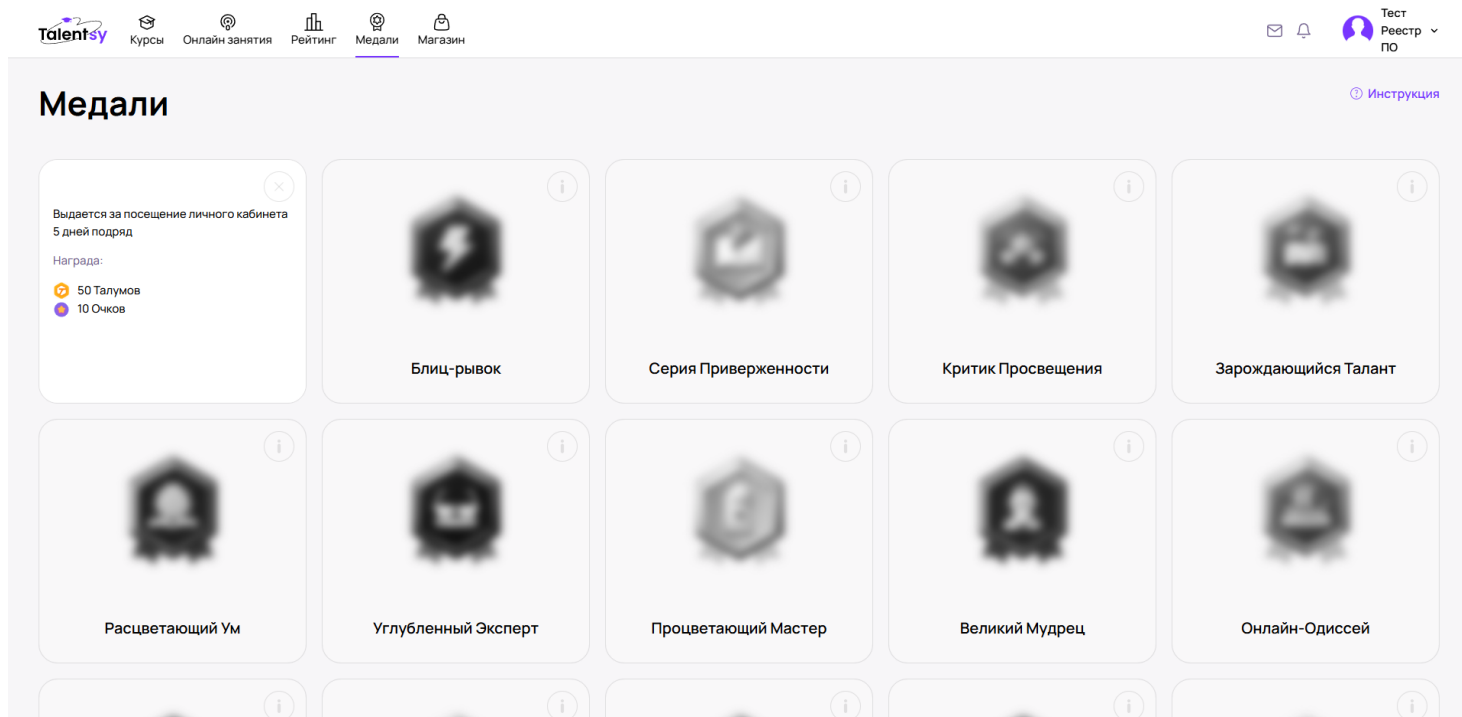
Talentsy Курсы Онлайн занятия Рейтинг Медали Магазин

Тест Реестр ПО

Медали

Инструкция

Выдается за посещение личного кабинета 5 дней подряд

Награда:

50 Талумов
10 Очков

Блиц-рывок

Серия Приверженности

Критик Просвещения

Зарождающийся Талант

Расцветающий Ум

Углубленный Эксперт

Процветающий Мастер

Великий Мудрец

Онлайн-Одиссей